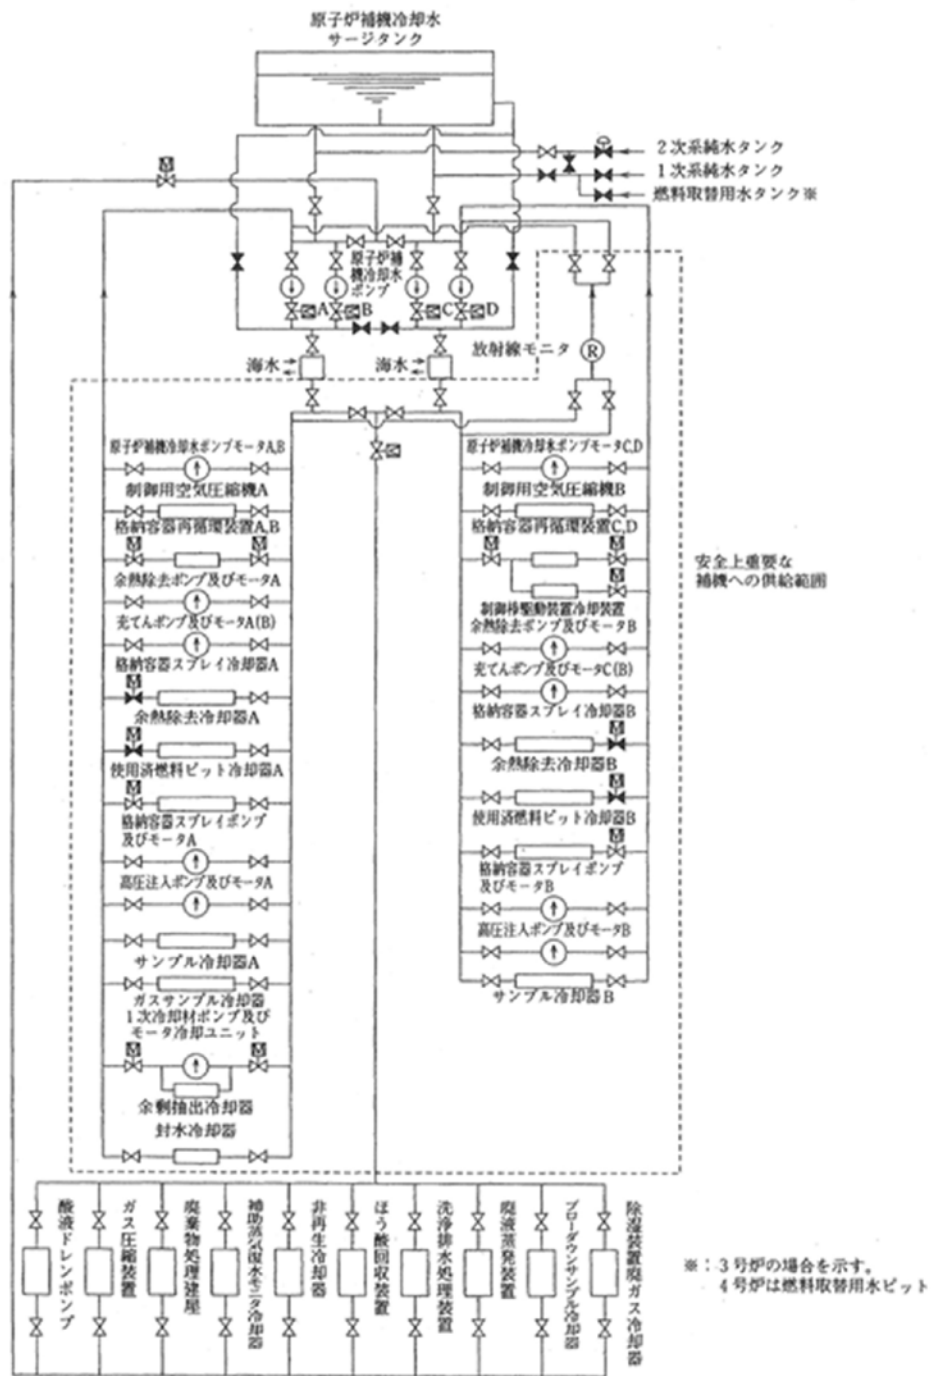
原子炉補機冷却水
サージタンク

2次系純水タンク
1次系純水タンク
燃料取替用水タンク※

原子炉補機冷却水ポンプ

A B C D

海水
海水
放射線モニタ
R

原子炉補機冷却水ポンプモータA,B
制御用空気圧縮機A
格納容器再循環装置A,B
余熱除去ポンプ及びモータA
充てんポンプ及びモータA(B)
格納容器スプレイ冷却器A
余熱除去冷却器A
使用済燃料ピット冷却器A
格納容器スプレイポンプ及びモータA
高圧注入ポンプ及びモータA
サンプル冷却器A
ガスサンプル冷却器
1次冷却材ポンプ及びモータ冷却ユニット
余剰抽出冷却器
封水冷却器

原子炉補機冷却水ポンプモータC,D
制御用空気圧縮機B
格納容器再循環装置C,D
制御棒駆動装置冷却装置
余熱除去ポンプ及びモータB
充てんポンプ及びモータC(B)
格納容器スプレイ冷却器B
余熱除去冷却器B
使用済燃料ピット冷却器B
格納容器スプレイポンプ及びモータB
高圧注入ポンプ及びモータB
サンプル冷却器B

安全上重要な補機への供給範囲

廃液ドレンポンプ
ガス圧縮装置
廃棄物処理建屋
補助蒸気復水モニタ冷却器
非再生冷却器
ほう酸回収装置
洗浄排水処理装置
廃液蒸発装置
ブローダウンサンプル冷却器
除湿装置廃ガス冷却器

※：3号炉の場合を示す。
4号炉は燃料取替用水ピット